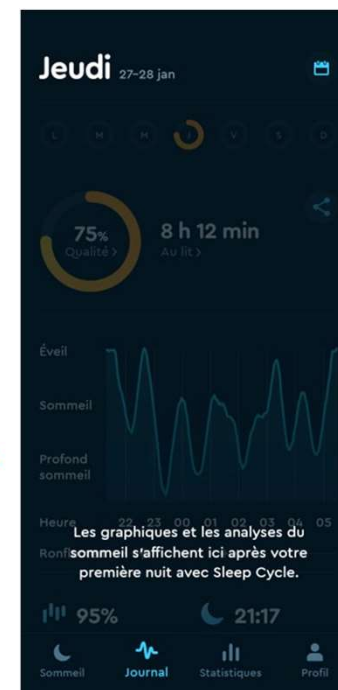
Jeudi 27–28 jan

L M M J V S D

75%
Qualité >

8 h 12 min
Au lit >

Éveil

Sommeil

Profond sommeil

Heure 22 23 00 01 02 03 04 05

Ronf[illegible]

Les graphiques et les analyses du sommeil s'affichent ici après votre première nuit avec Sleep Cycle.

95%

21:17

Sommeil Journal Statistiques Profil